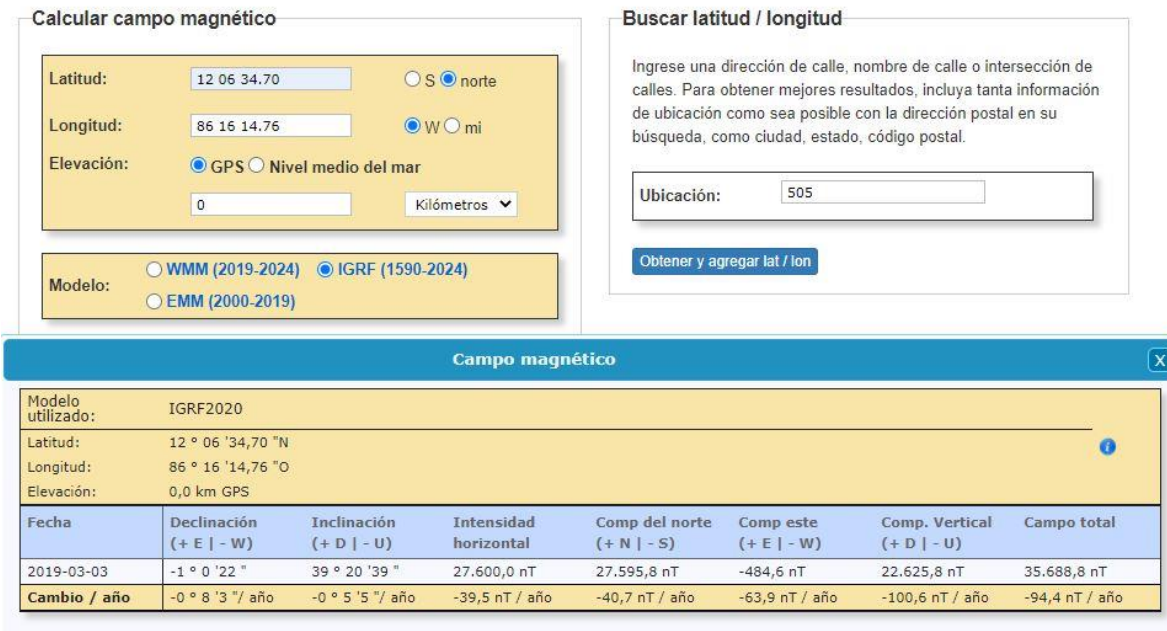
Calcular campo magnético

Latitud: 12 06 34.70 S norte
Longitud: 86 16 14.76 W mi
Elevación: GPS Nivel medio del mar
0 Kilómetros

Modelo: WMM (2019-2024) IGRF (1590-2024) EMM (2000-2019)

Buscar latitud / longitud

Ingrese una dirección de calle, nombre de calle o intersección de calles. Para obtener mejores resultados, incluya tanta información de ubicación como sea posible con la dirección postal en su búsqueda, como ciudad, estado, código postal.

Ubicación: 505

Obtener y agregar lat / lon

Campo magnético

X

Modelo utilizado: IGRF2020
Latitud: 12 ° 06 '34,70 "N
Longitud: 86 ° 16 '14,76 "O
Elevación: 0,0 km GPS

| Fecha | Declinación (+ E \| - W) | Inclinación (+ D \| - U) | Intensidad horizontal | Comp del norte (+ N \| - S) | Comp este (+ E \| - W) | Comp. Vertical (+ D \| - U) | Campo total |
|---|---|---|---|---|---|---|---|
| 2019-03-03 | -1 ° 0 '22 " | 39 ° 20 '39 " | 27.600,0 nT | 27.595,8 nT | -484,6 nT | 22.625,8 nT | 35.688,8 nT |
| Cambio / año | -0 ° 8 '3 "/ año | -0 ° 5 '5 "/ año | -39,5 nT / año | -40,7 nT / año | -63,9 nT / año | -100,6 nT / año | -94,4 nT / año |